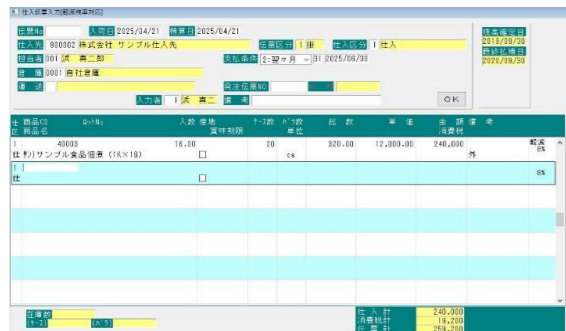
仕入伝票入力[軽減税率対応]

伝票No
入荷日 2025/04/21
精算日 2025/04/21
仕入先 900002 株式会社 サンプル仕入先
伝票区分 1 掛
仕入区分 1 仕入
担当者 001 浜 真二郎
支払条件 2:翌々月 91 2025/06/30
倉庫 0001 自社倉庫
連絡
発注伝票NO
入力者 1 浜 真二
備考
OK

最終確定日 2019/09/30
最終仕入日 2020/09/30

| 行 仕 | 商品CD 商品名 | ﾛｯﾄNo | 入数 産地 賞味期限 | ｹｰｽ数 | ﾊﾞﾗ数 単位 | 総数 | 単価 | 金額 消費税 | 備考 | |
|---|---|---|---|---|---|---|---|---|---|---|
| 1 仕 | 40003 ﾌﾘ サンプル食品乾燥(1K×16) | | 16.00 ☐ | 20 | cs | 320.00 | 12,000.00 | 240,000 外 | | 軽減 8% |
| 2 仕 | | | ☐ | | | | | | | 8% |

在庫数
(ｹｰｽ)
(ﾊﾞﾗ)

仕入計 240,000
消費税計 19,200
合計 259,200